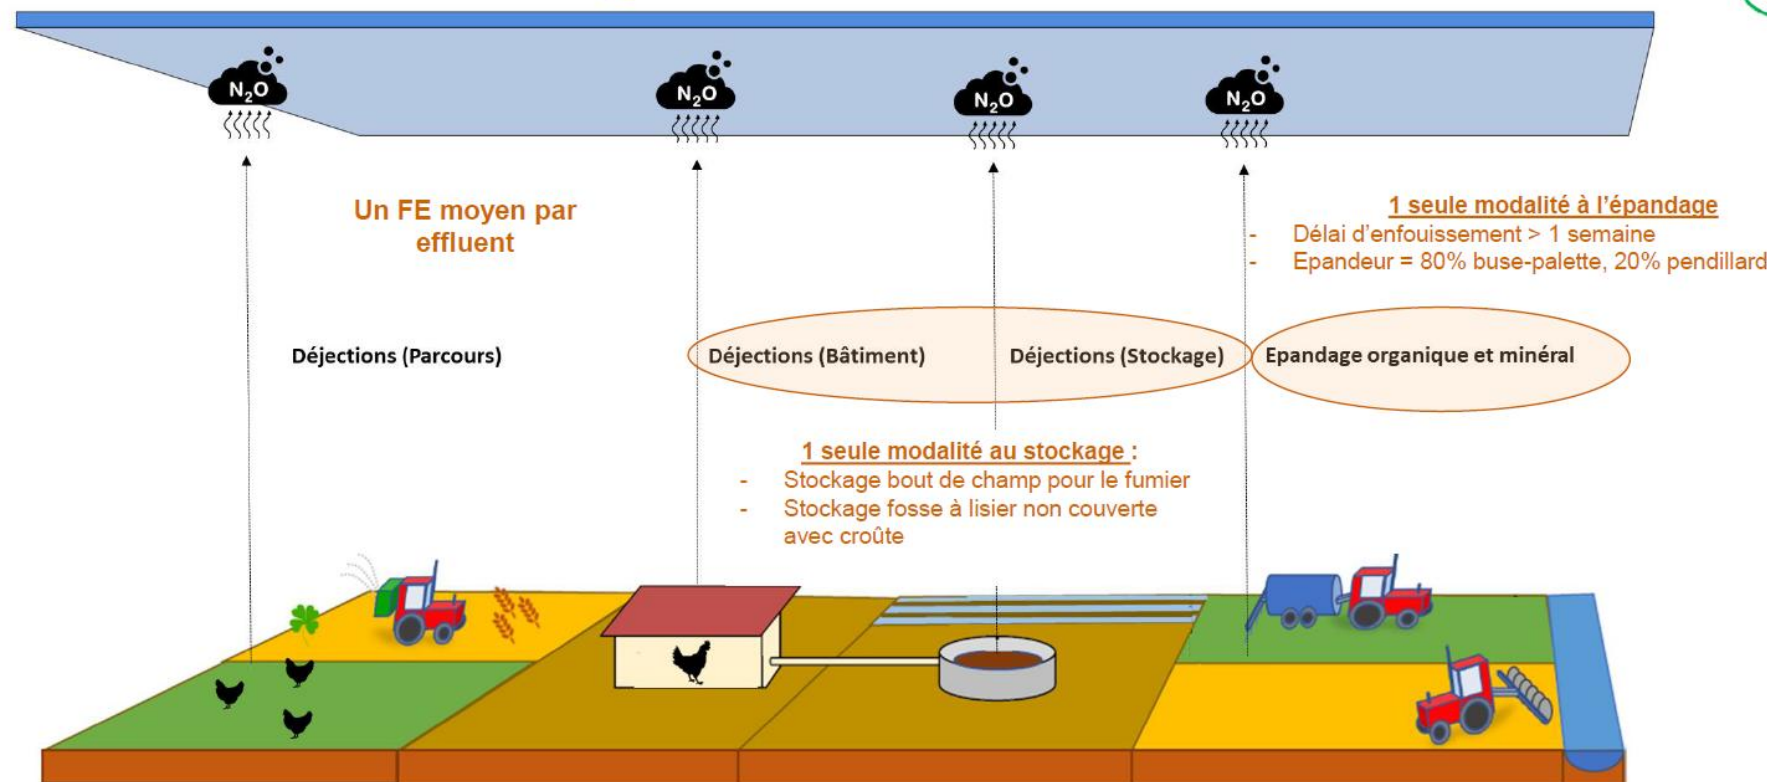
$N_2O$

$N_2O$

$N_2O$

$N_2O$

Un FE moyen par effluent

1 seule modalité à l'épandage
- Délai d'enfouissement > 1 semaine
- Epandeur = 80% buse-palette, 20% pendillard

Déjections (Parcours)

Déjections (Bâtiment)

Déjections (Stockage)

Epandage organique et minéral

1 seule modalité au stockage :
- Stockage bout de champ pour le fumier
- Stockage fosse à lisier non couverte avec croûte